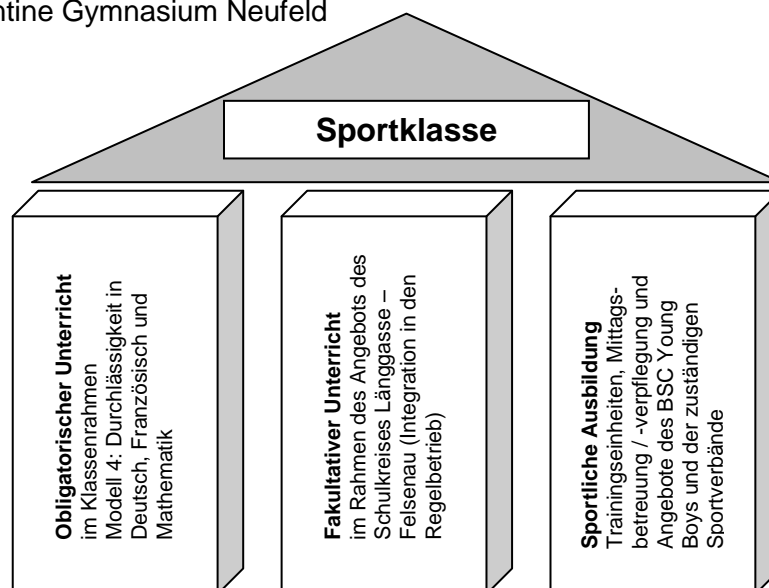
ntine Gymnasium Neufeld

Sportklasse

**Obligatorischer Unterricht** im Klassenrahmen Modell 4: Durchlässigkeit in Deutsch, Französisch und Mathematik

**Fakultativer Unterricht** im Rahmen des Angebots des Schulkreises Länggasse – Felsenau (Integration in den Regelbetrieb)

**Sportliche Ausbildung** Trainingseinheiten, Mittagsbetreuung / -verpflegung und Angebote des BSC Young Boys und der zuständigen Sportverbände